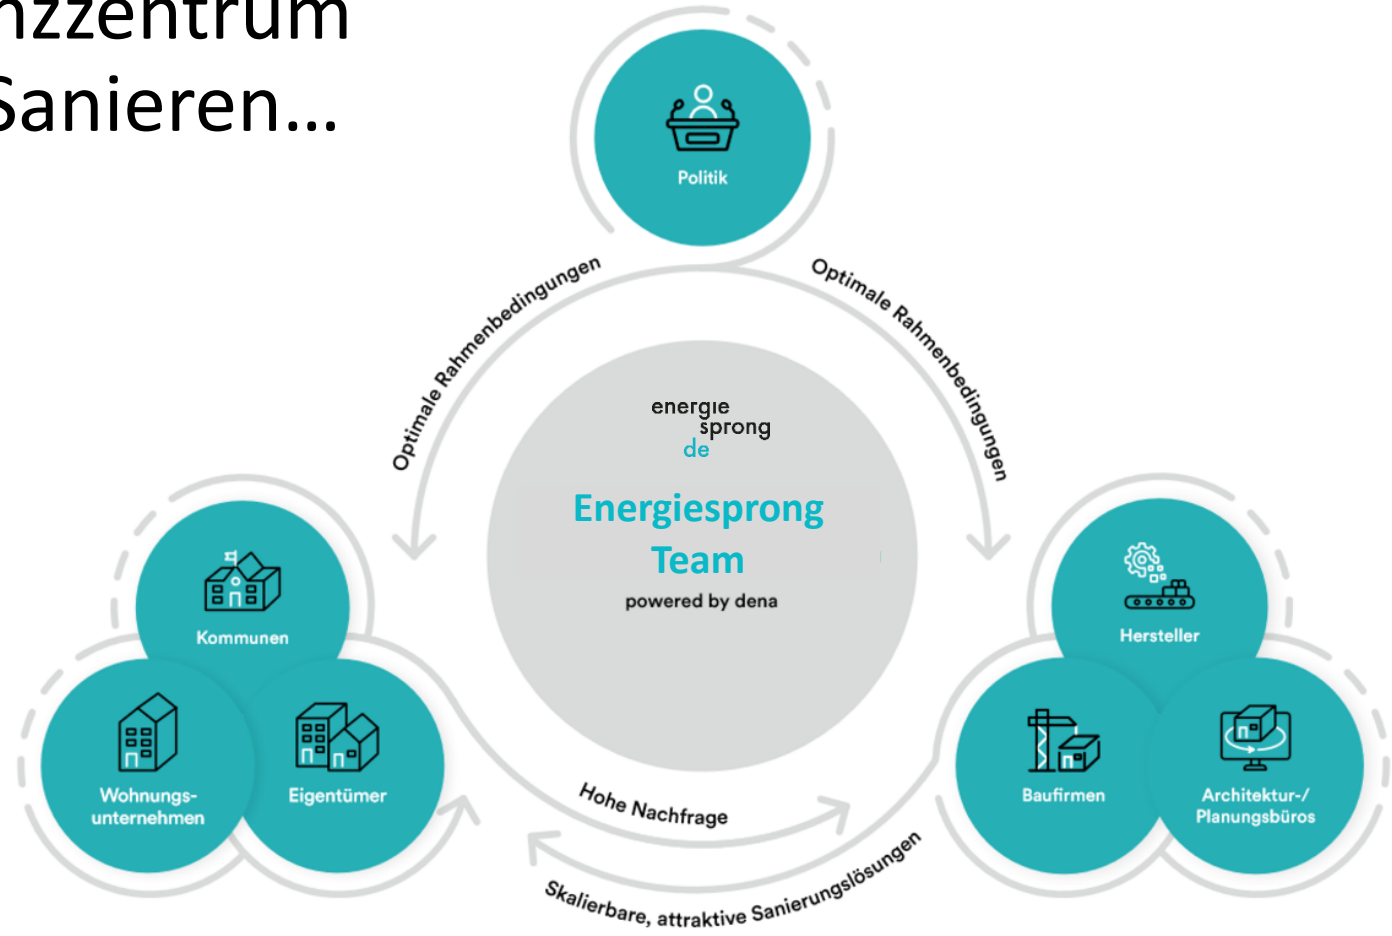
nzzentrum
Sanieren...

Politik

Optimale Rahmenbedingungen

Optimale Rahmenbedingungen

energie
sprong
de

Energiesprong Team

powered by dena

Kommunen

Wohnungsunternehmen

Eigentümer

Hersteller

Baufirmen

Architektur-/ Planungsbüros

Hohe Nachfrage

Skalierbare, attraktive Sanierungslösungen